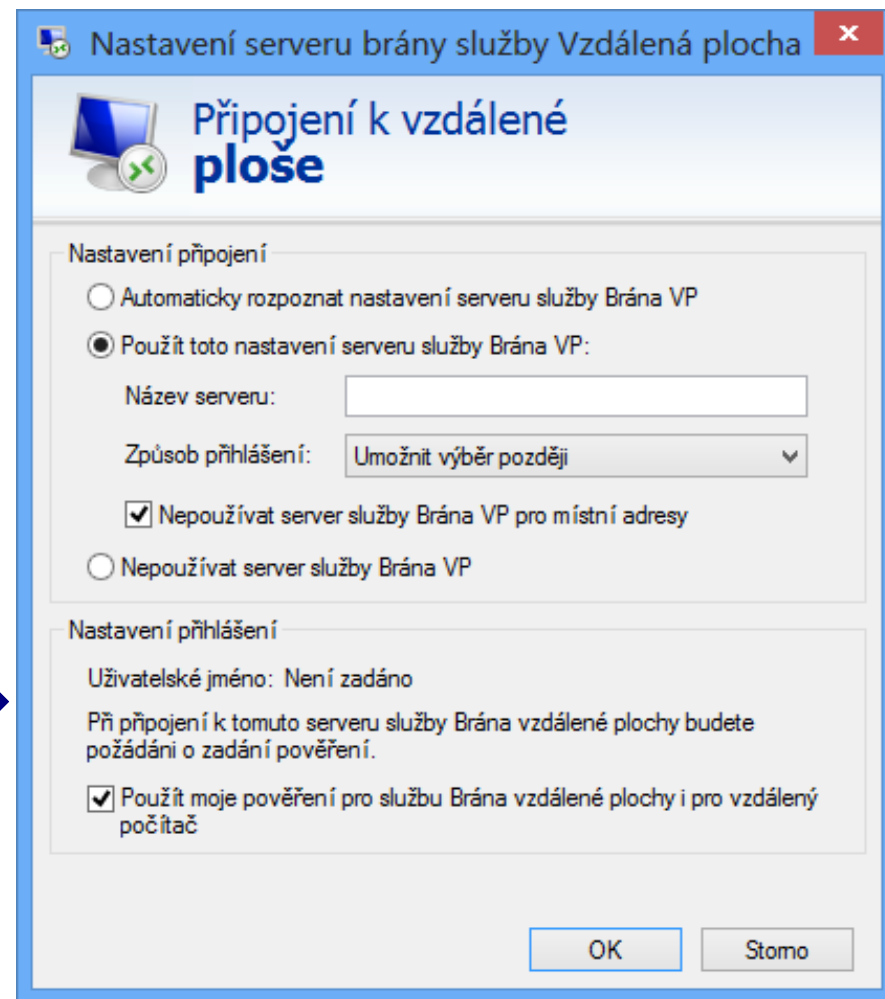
Nastavení serveru brány služby Vzdálená plocha

Připojení k vzdálené **ploše**

Nastavení připojení

Automaticky rozpoznat nastavení serveru služby Brána VP

Použít toto nastavení serveru služby Brána VP:

Název serveru:

Způsob přihlášení: Umožnit výběr později

Nepoužívat server služby Brána VP pro místní adresy

Nepoužívat server služby Brána VP

Nastavení přihlášení

Uživatelské jméno: Není zadáno

Při připojení k tomuto serveru služby Brána vzdálené plochy budete požádáni o zadání pověření.

Použít moje pověření pro službu Brána vzdálené plochy i pro vzdálený počítač

OK

Storno